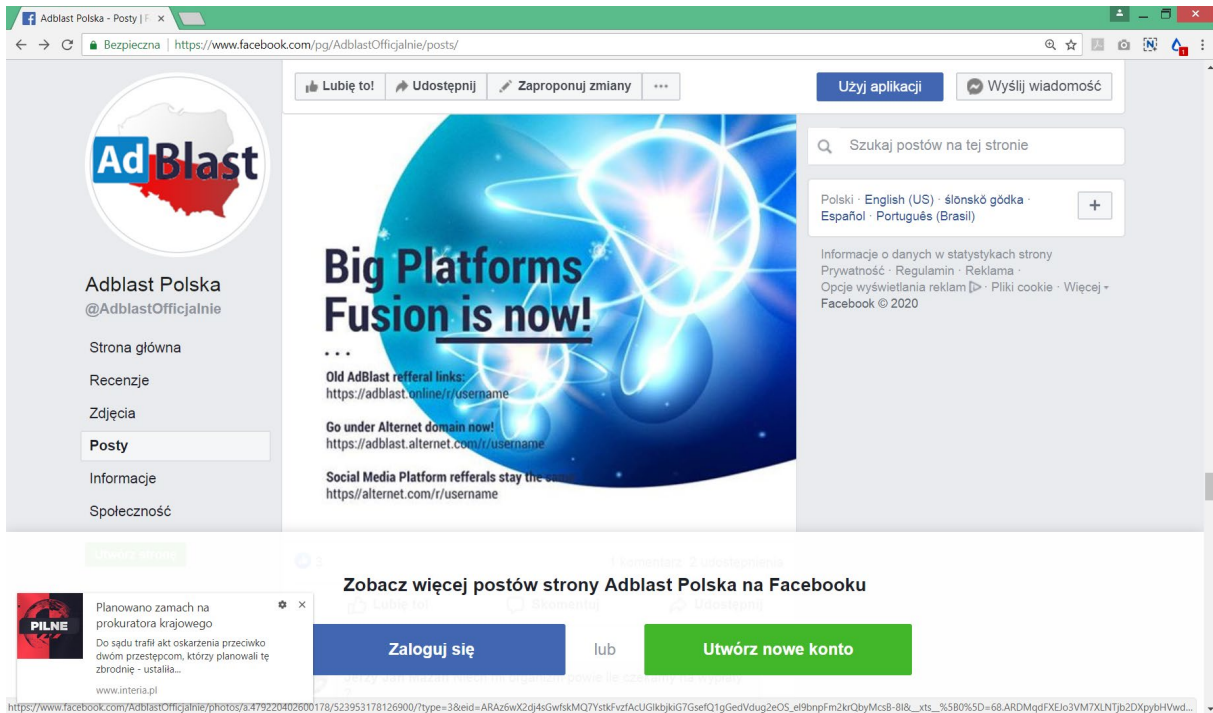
Adblast Polska - Posty | F ×

Bezpieczna | https://www.facebook.com/pg/AdblastOfficjalnie/posts/

Lubię to! Udostępnij Zaproponuj zmiany ···

Użyj aplikacji

Wyślij wiadomość

Ad Blast

Adblast Polska
@AdblastOfficjalnie

Strona główna
Recenzje
Zdjęcia
Posty
Informacje
Społeczność

Big Platforms Fusion is now!

...

Old AdBlast refferal links:
https://adblast.online/r/username

Go under Alternet domain now!
https://adblast.alternet.com/r/username

Social Media Platform refferals stay the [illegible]
https//alternet.com/r/username

Szukaj postów na tej stronie

Polski · English (US) · ślōnskŏ gŏdka · Español · Português (Brasil)

+

Informacje o danych w statystykach strony
Prywatność · Regulamin · Reklama · Opcje wyświetlania reklam · Pliki cookie · Więcej
Facebook © 2020

Zobacz więcej postów strony Adblast Polska na Facebooku

Zaloguj się

lub

Utwórz nowe konto

PILNE

Planowano zamach na prokuratora krajowego

Do sądu trafił akt oskarżenia przeciwko dwóm przestępcom, którzy planowali tę zbrodnię - ustaliła...

www.interia.pl

https://www.facebook.com/AdblastOfficjalnie/photos/a.479220402600178/523953178126900/?type=3&eid=ARAz6wX2dj4sGwfskMQ7YstkFvzfAcUGlkbjkiG7GsefQ1gGedVdug2eOS_el9bnpFm2krQbyMcsB-8I&__xts__%5B0%5D=68.ARDMqdFXEJo3VM7XLNTjb2DXpybHVwd...